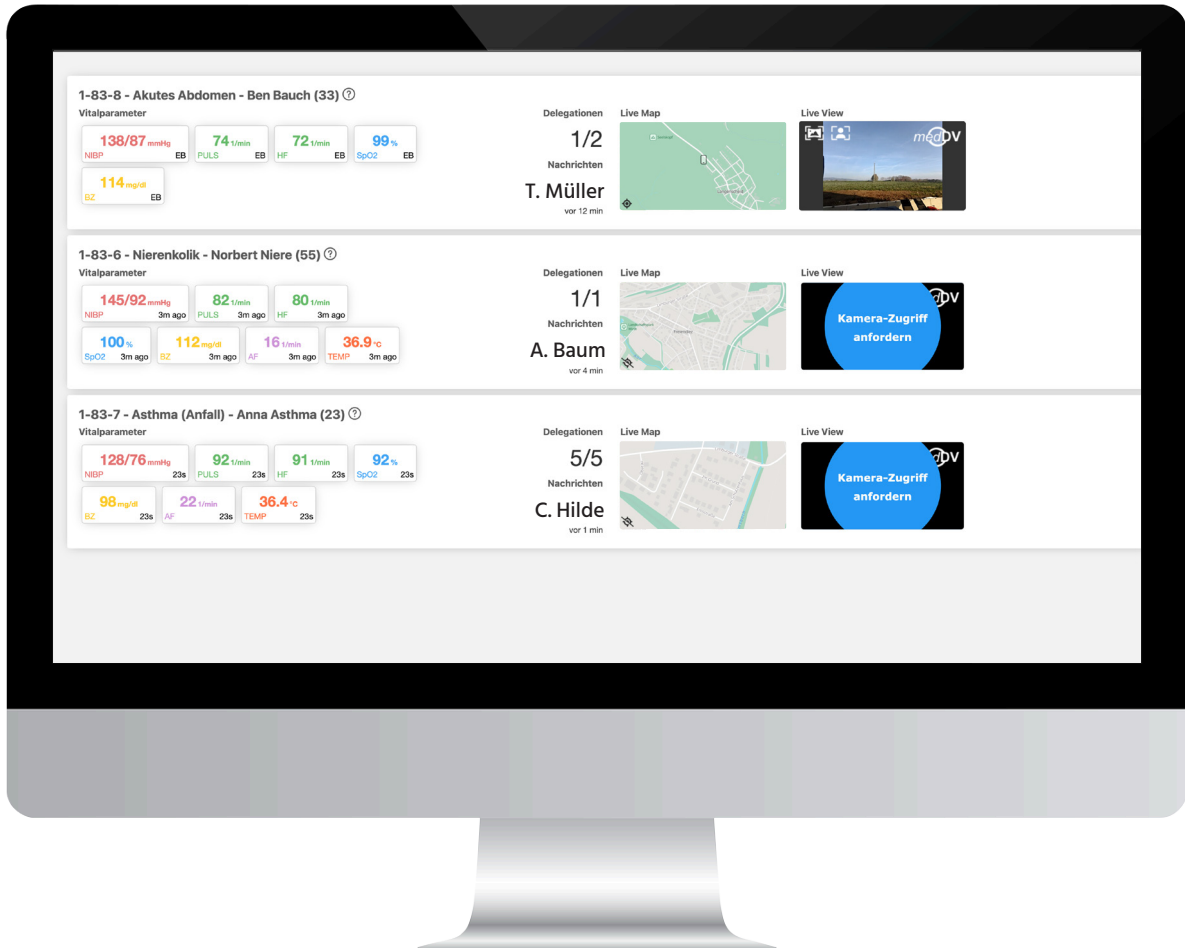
1-83-8 - Akutes Abdomen - Ben Bauch (33) ⓘ
Vitalparameter
138/87 mmHg NIBP EB
74 1/min PULS EB
72 1/min HF EB
99 % SpO2 EB
114 mg/dl BZ EB

Delegationen
1/2
Nachrichten
T. Müller
vor 12 min

Live Map

Live View
medDV

1-83-6 - Nierenkolik - Norbert Niere (55) ⓘ
Vitalparameter
145/92 mmHg NIBP 3m ago
82 1/min PULS 3m ago
80 1/min HF 3m ago
100 % SpO2 3m ago
112 mg/dl BZ 3m ago
16 1/min AF 3m ago
36.9 °C TEMP 3m ago

Delegationen
1/1
Nachrichten
A. Baum
vor 4 min

Live Map

Live View
Kamera-Zugriff anfordern

1-83-7 - Asthma (Anfall) - Anna Asthma (23) ⓘ
Vitalparameter
128/76 mmHg NIBP 23s
92 1/min PULS 23s
91 1/min HF 23s
92 % SpO2 23s
98 mg/dl BZ 23s
22 1/min AF 23s
36.4 °C TEMP 23s

Delegationen
5/5
Nachrichten
C. Hilde
vor 1 min

Live Map

Live View
Kamera-Zugriff anfordern